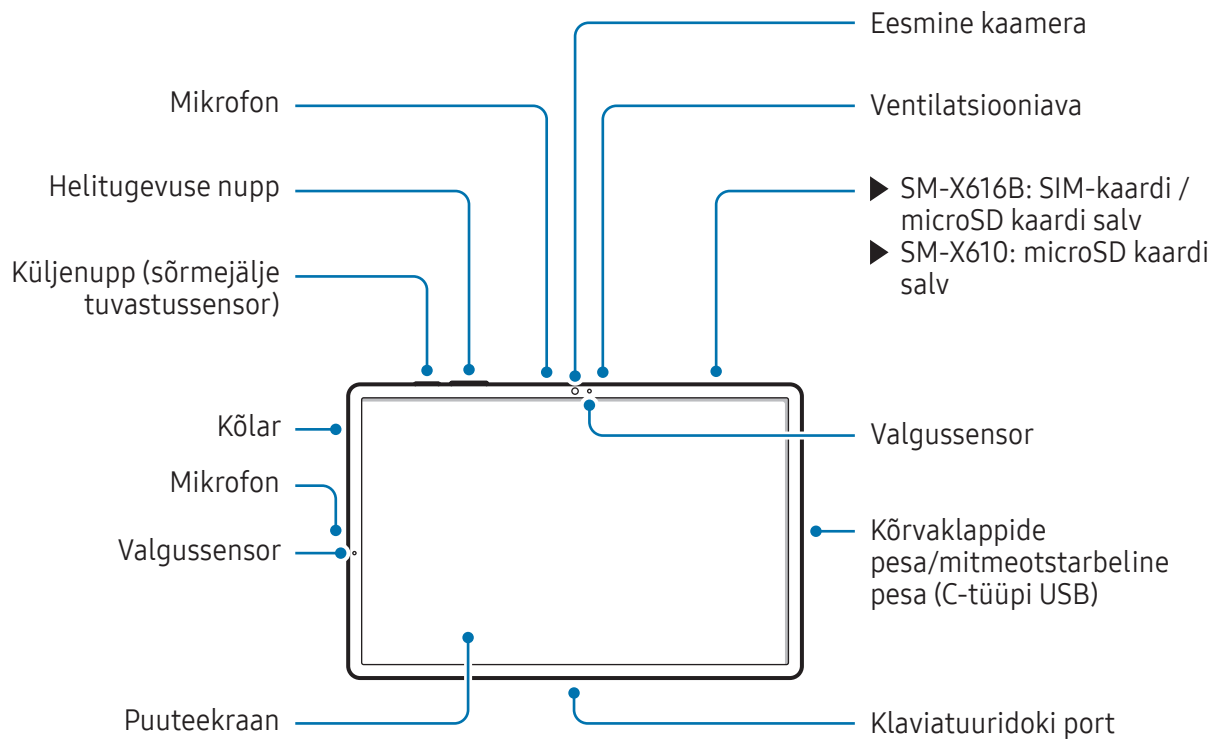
Eesmine kaamera

Mikrofon

Ventilatsiooniava

Helitugevuse nupp

▶ SM-X616B: SIM-kaardi / microSD kaardi salv

▶ SM-X610: microSD kaardi salv

Küljenupp (sõrmejälje tuvastussensor)

Kõlar

Valgussensor

Mikrofon

Valgussensor

Kõrvaklappide pesa/mitmeotstarbeline pesa (C-tüüpi USB)

Puuteekraan

Klaviatuuridoki port